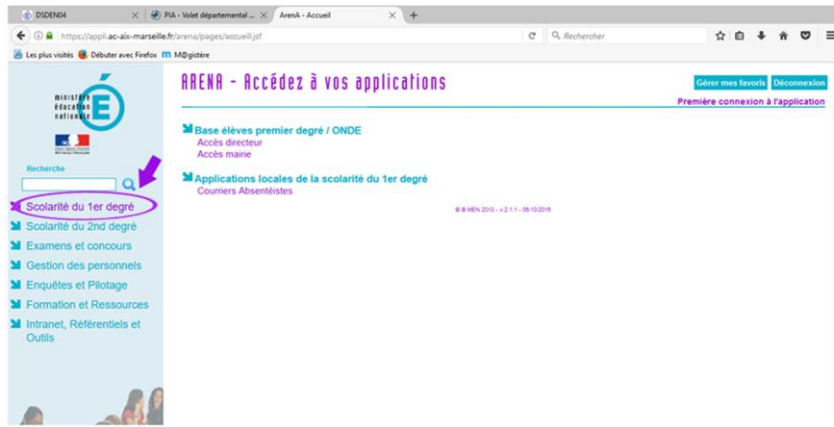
DSDEN04 ×
PIA - Volet départemental ... ×
ArenA - Accueil ×
+
https://appli.ac-aix-marseille.fr/arena/pages/accueil.jsf
Rechercher
Les plus visités
Débuter avec Firefox
M@gistère

ministère éducation nationale

Recherche

Scolarité du 1er degré
Scolarité du 2nd degré
Examens et concours
Gestion des personnels
Enquêtes et Pilotage
Formation et Ressources
Intranet, Référentiels et Outils

ARENA - Accédez à vos applications

Gérer mes favoris
Déconnexion
Première connexion à l'application

Base élèves premier degré / ONDE
Accès directeur
Accès mairie

Applications locales de la scolarité du 1er degré
Courriers Absentéistes

© ® MEN 2010 - v.2.1.1 - 06/10/2016